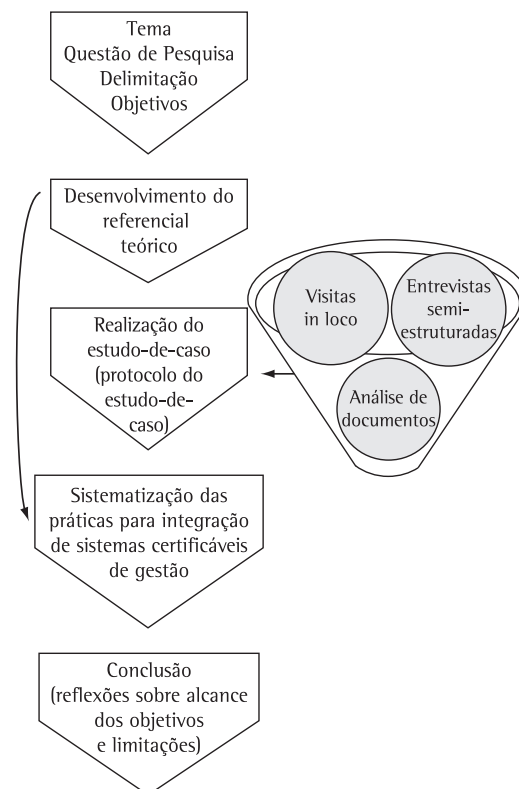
Tema
Questão de Pesquisa
Delimitação
Objetivos

Desenvolvimento do referencial teórico

Visitas in loco

Entrevistas semiestruturadas

Análise de documentos

Realização do estudo-de-caso (protocolo do estudo-de-caso)

Sistematização das práticas para integração de sistemas certificáveis de gestão

Conclusão (reflexões sobre alcance dos objetivos e limitações)